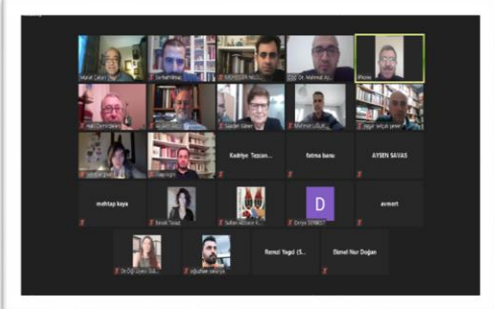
Murat Çakır
Serhat
MUHSSİN NU...
Doç. Dr. Mehmet Al...
iPhone
Halil Cem
Sevdin Gürel
Mehmet Uğur
Kadriye Tezcan...
fatma banu
AYSEN SAVAS
mehtap kaya
Dilek
Sultan
Derya
avmert
Doğukan
Remzi Yagci (S...
Demet Nur Doğan